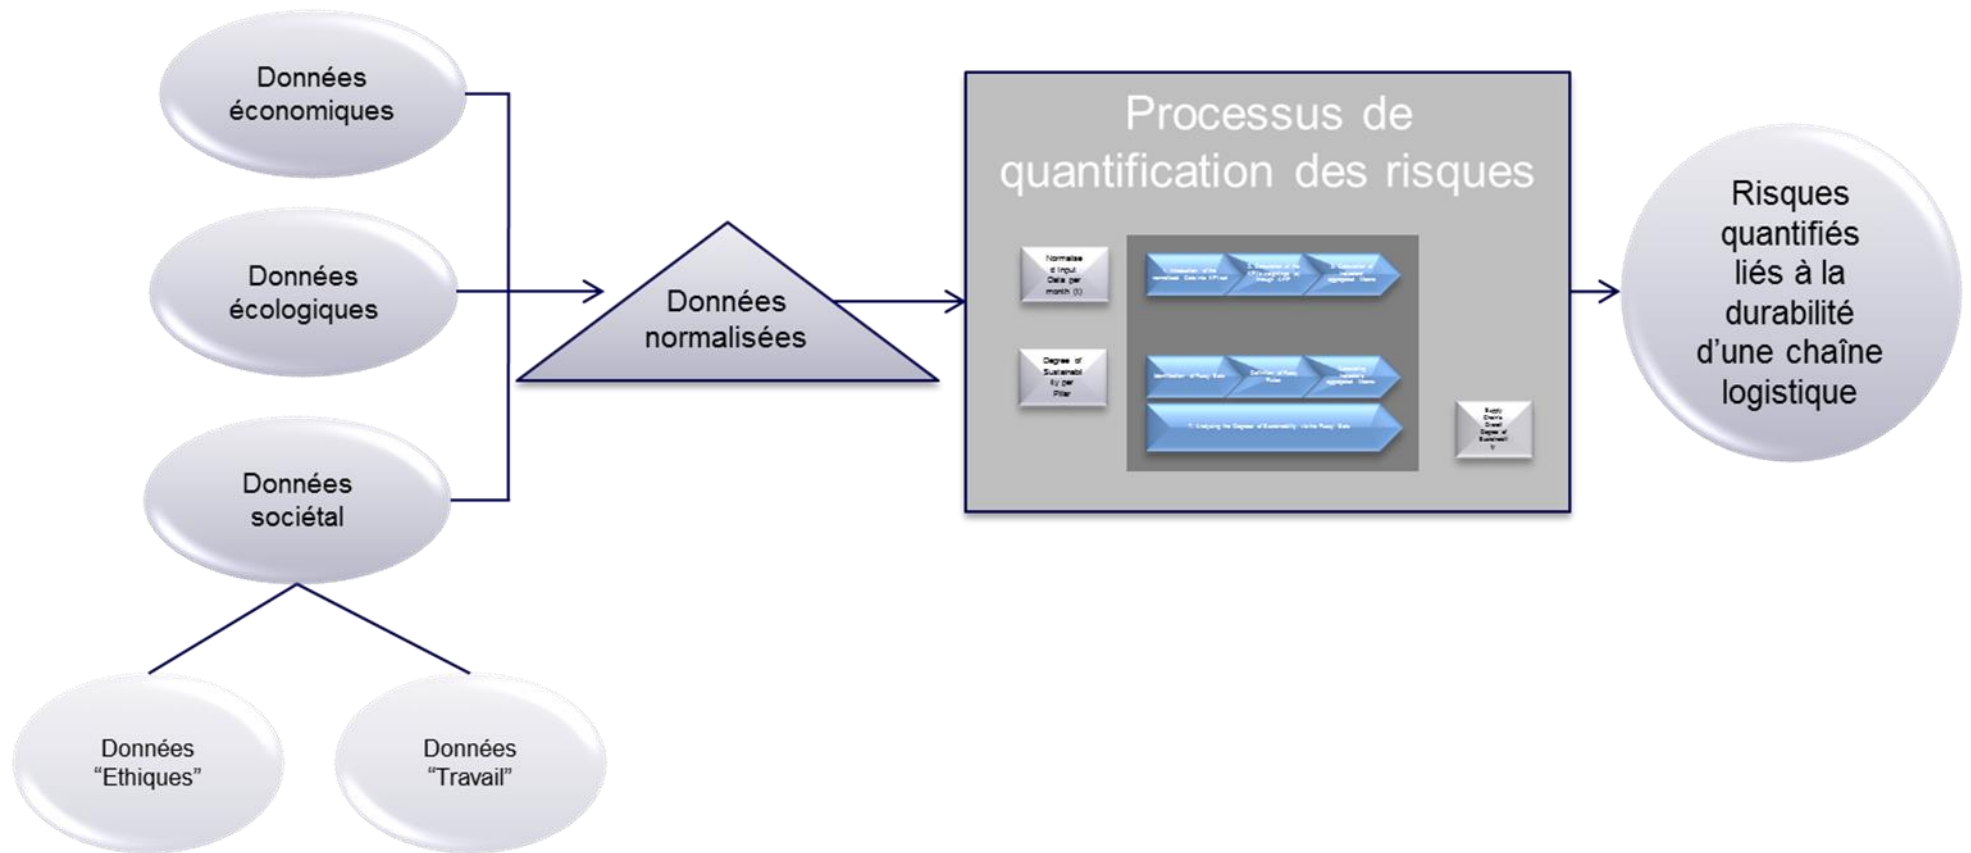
Données économiques

Données écologiques

Données sociétal

Données "Ethiques"

Données "Travail"

Données normalisées

Processus de quantification des risques

Normalised Input Data per month (t)

Degree of Sustainability per Pillar

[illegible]

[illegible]

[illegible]

Identification of Fuzzy Rules

Definition of Fuzzy Rules

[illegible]

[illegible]

Supply Chain's Overall Degree of Sustainability

Risques quantifiés liés à la durabilité d'une chaîne logistique